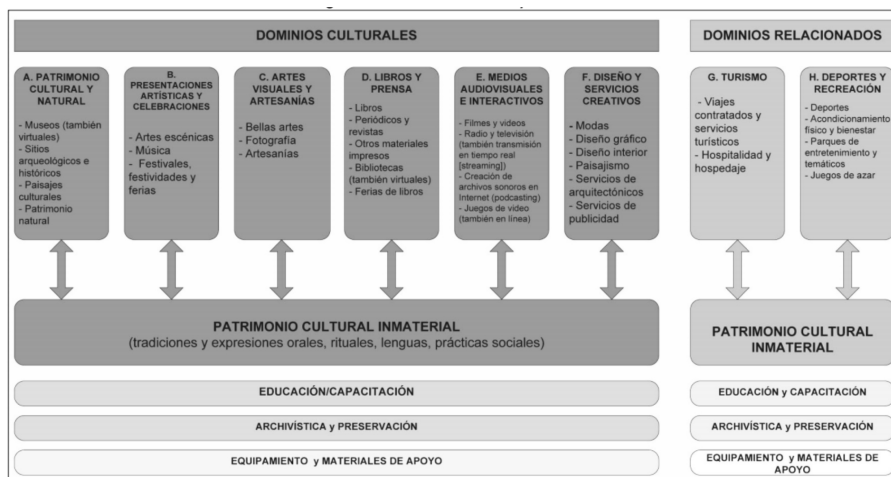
DOMINIOS CULTURALES

DOMINIOS RELACIONADOS

A. PATRIMONIO CULTURAL Y NATURAL

- Museos (también virtuales)
- Sitios arqueológicos e históricos
- Paisajes culturales
- Patrimonio natural

B. PRESENTACIONES ARTÍSTICAS Y CELEBRACIONES

- Artes escénicas
- Música
- Festivales, festividades y ferias

C. ARTES VISUALES Y ARTESANÍAS

- Bellas artes
- Fotografía
- Artesanías

D. LIBROS Y PRENSA

- Libros
- Periódicos y revistas
- Otros materiales impresos
- Bibliotecas (también virtuales)
- Ferias de libros

E. MEDIOS AUDIOVISUALES E INTERACTIVOS

- Filmes y videos
- Radio y televisión (también transmisión en tiempo real [streaming])
- Creación de archivos sonoros en Internet (podcasting)
- Juegos de video (también en línea)

F. DISEÑO Y SERVICIOS CREATIVOS

- Modas
- Diseño gráfico
- Diseño interior
- Paisajismo
- Servicios de arquitectónicos
- Servicios de publicidad

G. TURISMO

- Viajes contratados y servicios turísticos
- Hospitalidad y hospedaje

H. DEPORTES Y RECREACIÓN

- Deportes
- Acondicionamiento físico y bienestar
- Parques de entretenimiento y temáticos
- Juegos de azar

PATRIMONIO CULTURAL INMATERIAL
(tradiciones y expresiones orales, rituales, lenguas, prácticas sociales)

PATRIMONIO CULTURAL INMATERIAL

EDUCACIÓN/CAPACITACIÓN

EDUCACIÓN y CAPACITACIÓN

ARCHIVÍSTICA y PRESERVACIÓN

ARCHIVÍSTICA y PRESERVACIÓN

EQUIPAMIENTO y MATERIALES DE APOYO

EQUIPAMIENTO y MATERIALES DE APOYO